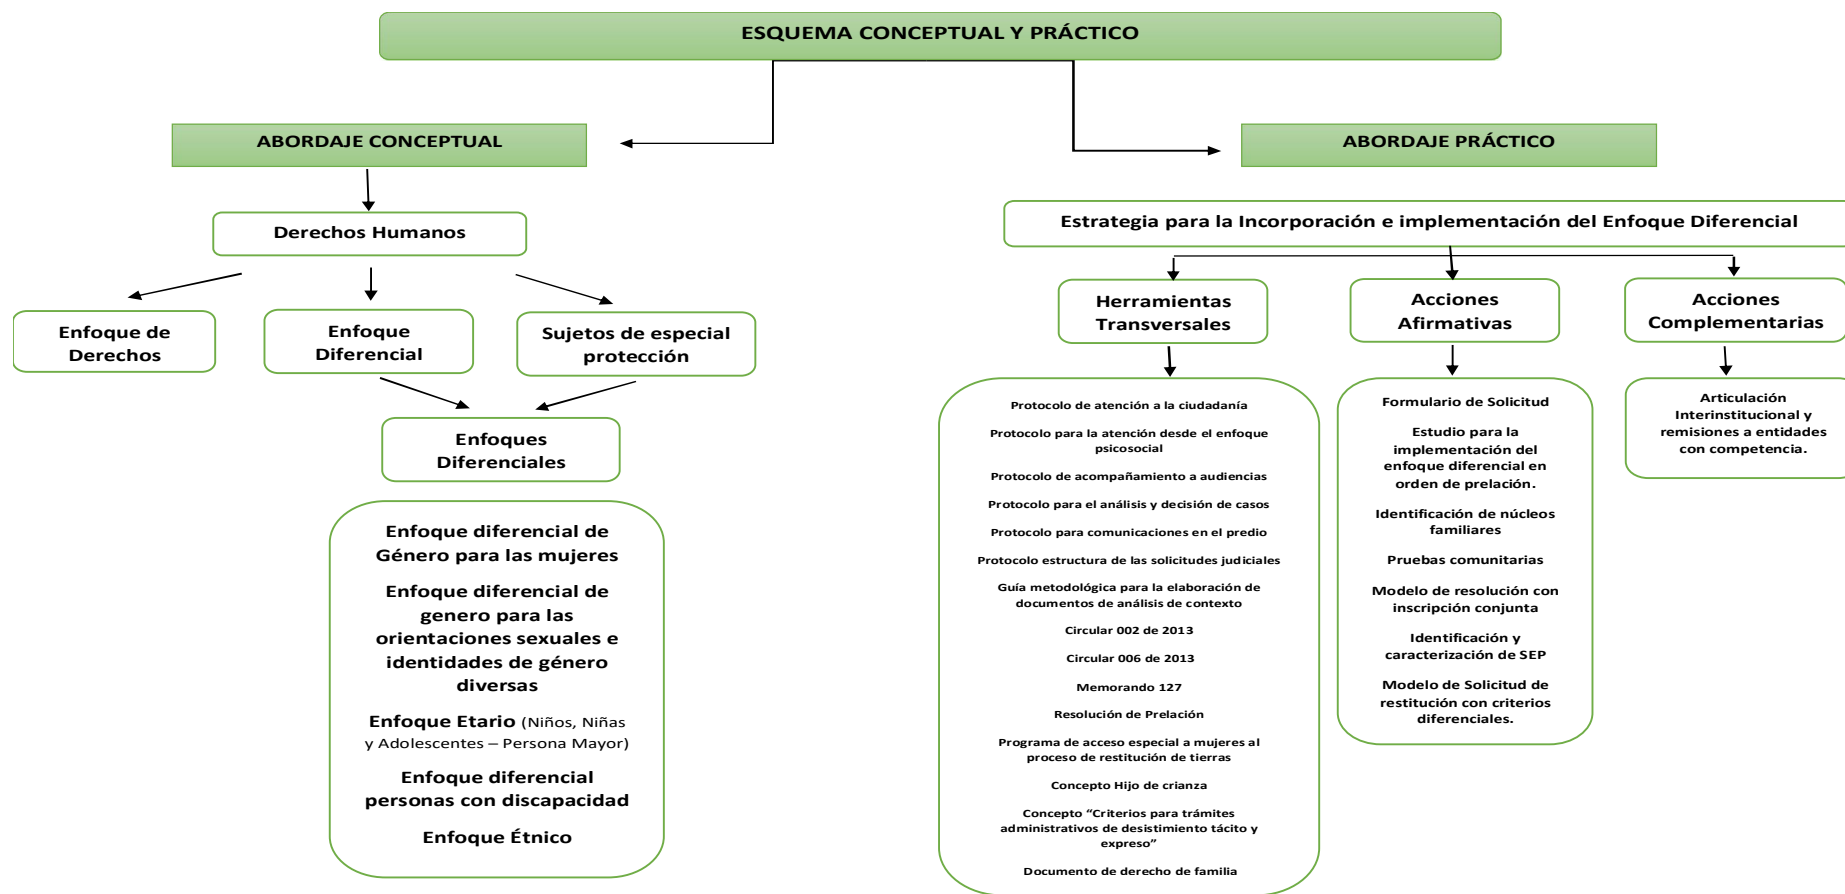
ESQUEMA CONCEPTUAL Y PRÁCTICO

ABORDAJE CONCEPTUAL

Derechos Humanos

Enfoque de Derechos

Enfoque Diferencial

Sujetos de especial protección

Enfoques Diferenciales

Enfoque diferencial de Género para las mujeres

Enfoque diferencial de genero para las orientaciones sexuales e identidades de género diversas

Enfoque Etario (Niños, Niñas y Adolescentes – Persona Mayor)

Enfoque diferencial personas con discapacidad

Enfoque Étnico

ABORDAJE PRÁCTICO

Estrategia para la Incorporación e implementación del Enfoque Diferencial

Herramientas Transversales

Protocolo de atención a la ciudadanía

Protocolo para la atención desde el enfoque psicosocial

Protocolo de acompañamiento a audiencias

Protocolo para el análisis y decisión de casos

Protocolo para comunicaciones en el predio

Protocolo estructura de las solicitudes judiciales

Guía metodológica para la elaboración de documentos de análisis de contexto

Circular 002 de 2013

Circular 006 de 2013

Memorando 127

Resolución de Prelación

Programa de acceso especial a mujeres al proceso de restitución de tierras

Concepto Hijo de crianza

Concepto "Criterios para trámites administrativos de desistimiento tácito y expreso"

Documento de derecho de familia

Acciones Afirmativas

Formulario de Solicitud

Estudio para la implementación del enfoque diferencial en orden de prelación.

Identificación de núcleos familiares

Pruebas comunitarias

Modelo de resolución con inscripción conjunta

Identificación y caracterización de SEP

Modelo de Solicitud de restitución con criterios diferenciales.

Acciones Complementarias

Articulación Interinstitucional y remisiones a entidades con competencia.